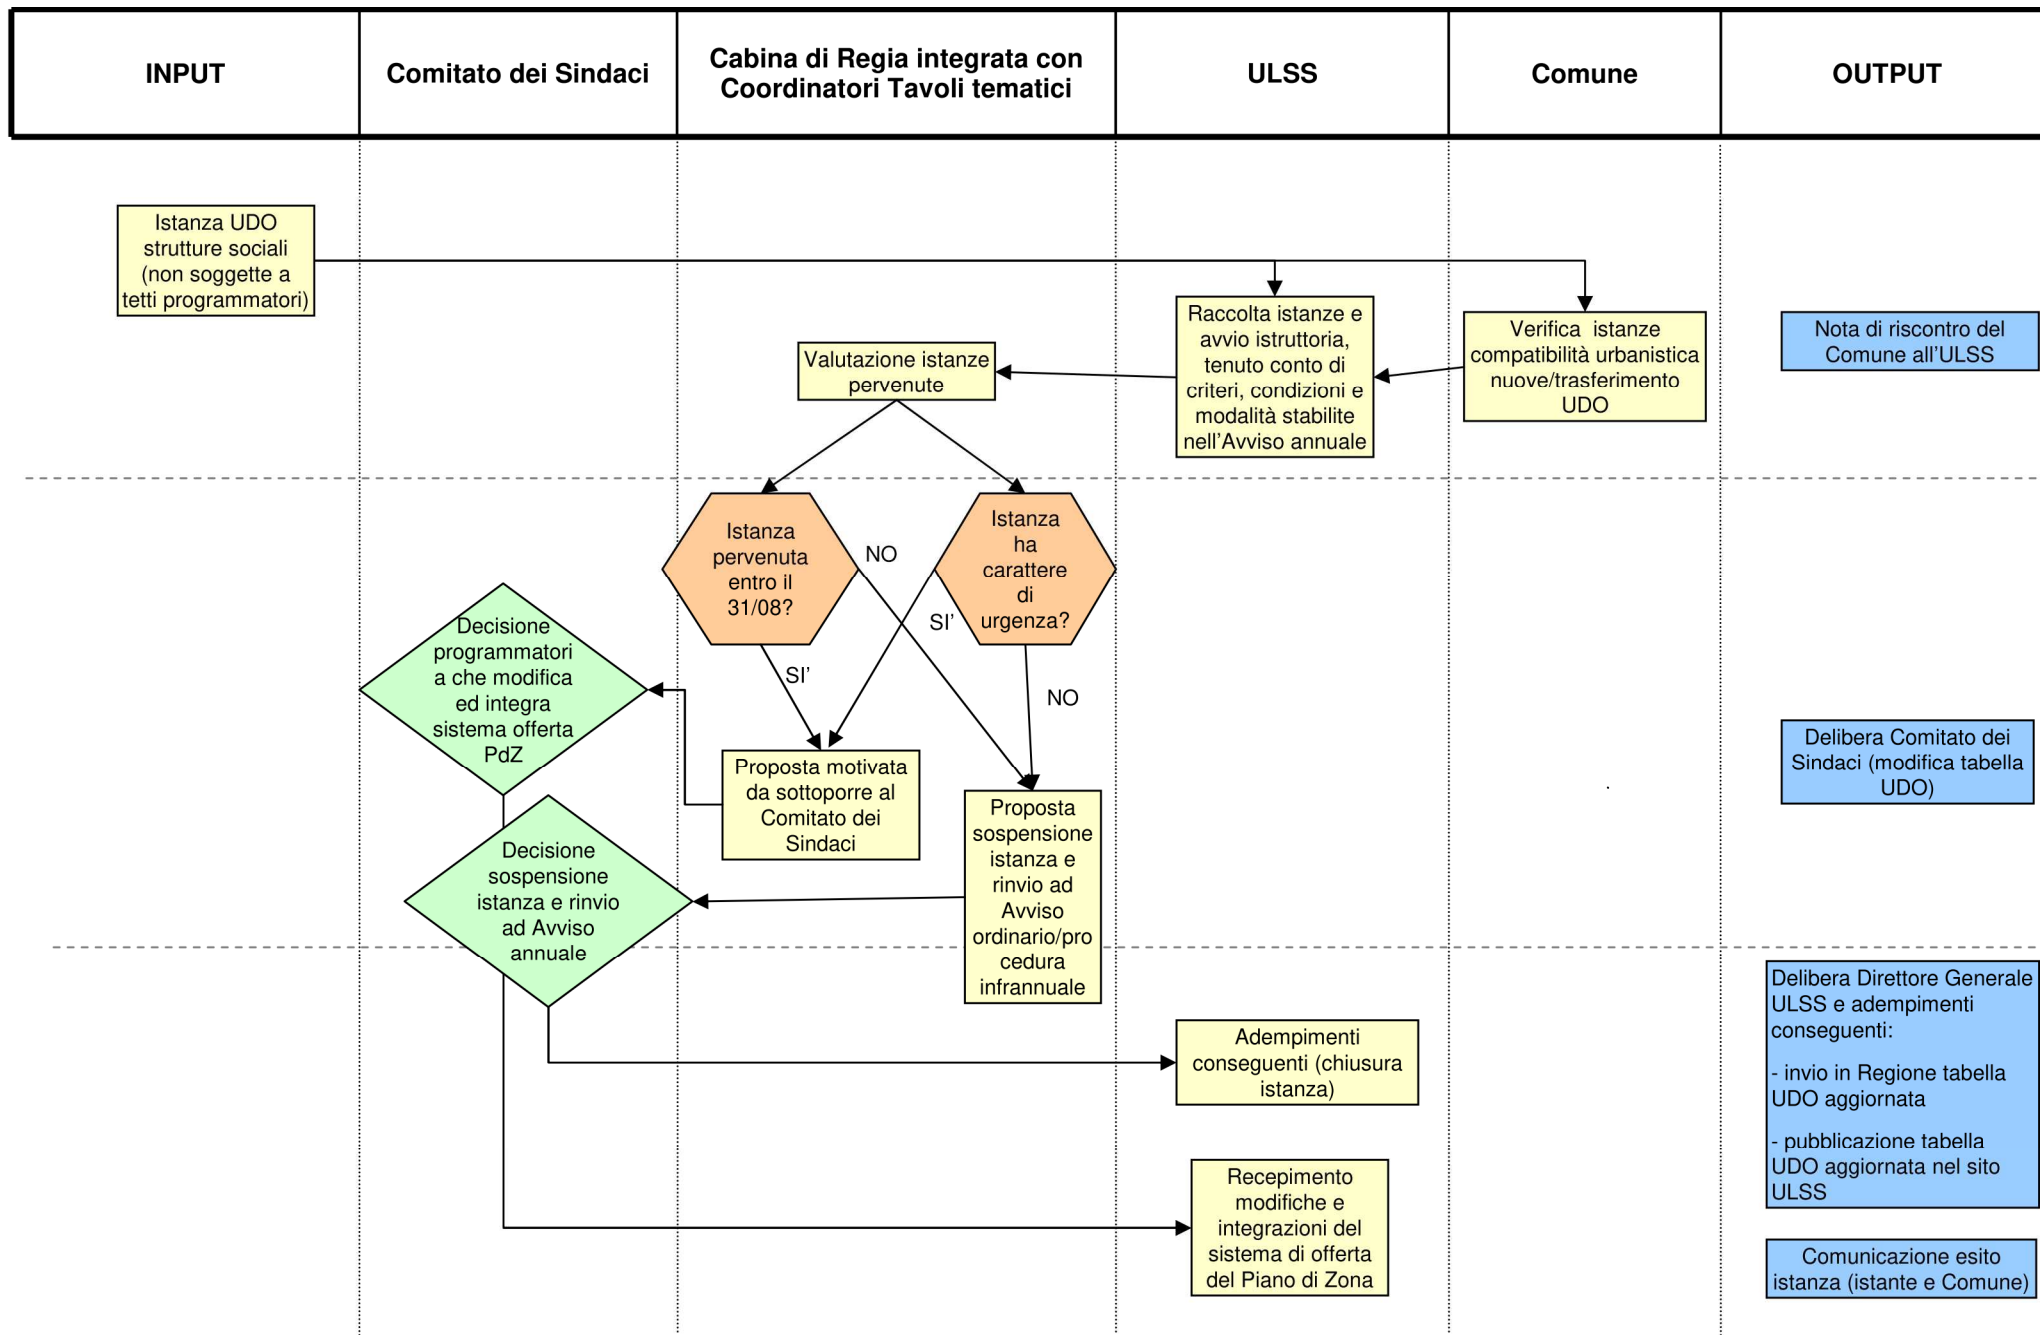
| INPUT | Comitato dei Sindaci | Cabina di Regia integrata con Coordinatori Tavoli tematici | ULSS | Comune | OUTPUT |
|---|---|---|---|---|---|

Istanza UDO strutture sociali (non soggette a tetti programmatori)

Raccolta istanze e avvio istruttoria, tenuto conto di criteri, condizioni e modalità stabilite nell'Avviso annuale

Verifica istanze compatibilità urbanistica nuove/trasferimento UDO

Nota di riscontro del Comune all'ULSS

Valutazione istanze pervenute

Istanza pervenuta entro il 31/08?

NO

Istanza ha carattere di urgenza?

SI'

Decisione programmatori a che modifica ed integra sistema offerta PdZ

SI'

NO

Proposta motivata da sottoporre al Comitato dei Sindaci

Proposta sospensione istanza e rinvio ad Avviso ordinario/procedura infrannuale

Delibera Comitato dei Sindaci (modifica tabella UDO)

Decisione sospensione istanza e rinvio ad Avviso annuale

Delibera Direttore Generale ULSS e adempimenti conseguenti:

- invio in Regione tabella UDO aggiornata

- pubblicazione tabella UDO aggiornata nel sito ULSS

Adempimenti conseguenti (chiusura istanza)

Recepimento modifiche e integrazioni del sistema di offerta del Piano di Zona

Comunicazione esito istanza (istante e Comune)